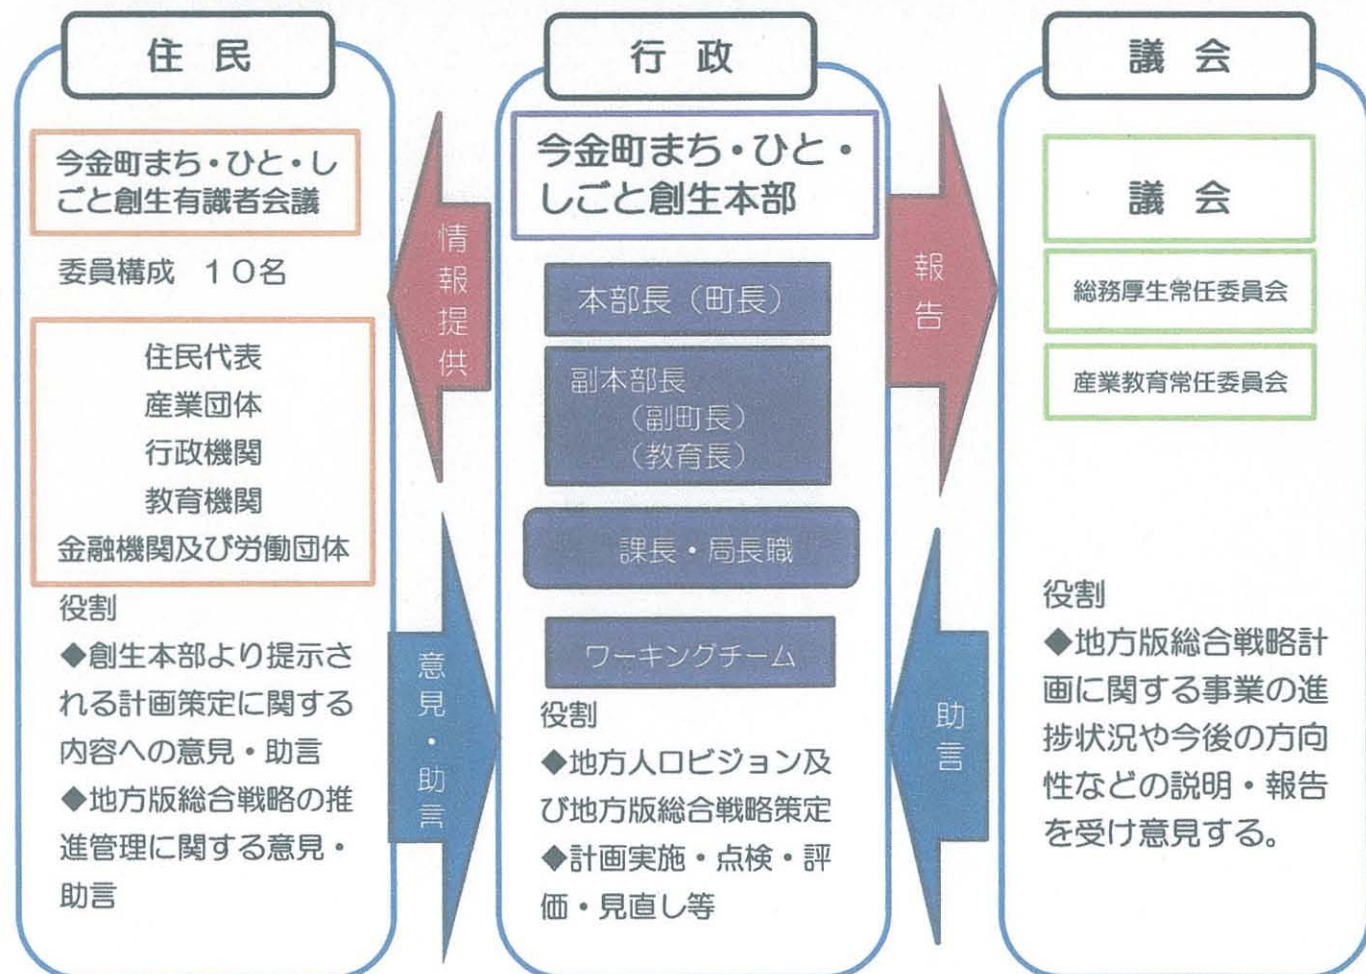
住 民

今金町まち・ひと・しごと創生有識者会議

委員構成　１０名

住民代表
産業団体
行政機関
教育機関
金融機関及び労働団体

役割
◆創生本部より提示される計画策定に関する内容への意見・助言
◆地方版総合戦略の推進管理に関する意見・助言

情報提供

意見・助言

行 政

今金町まち・ひと・しごと創生本部

本部長（町長）

副本部長
（副町長）
（教育長）

課長・局長職

ワーキングチーム

役割
◆地方人口ビジョン及び地方版総合戦略策定
◆計画実施・点検・評価・見直し等

報告

助言

議 会

議 会

総務厚生常任委員会

産業教育常任委員会

役割
◆地方版総合戦略計画に関する事業の進捗状況や今後の方向性などの説明・報告を受け意見する。